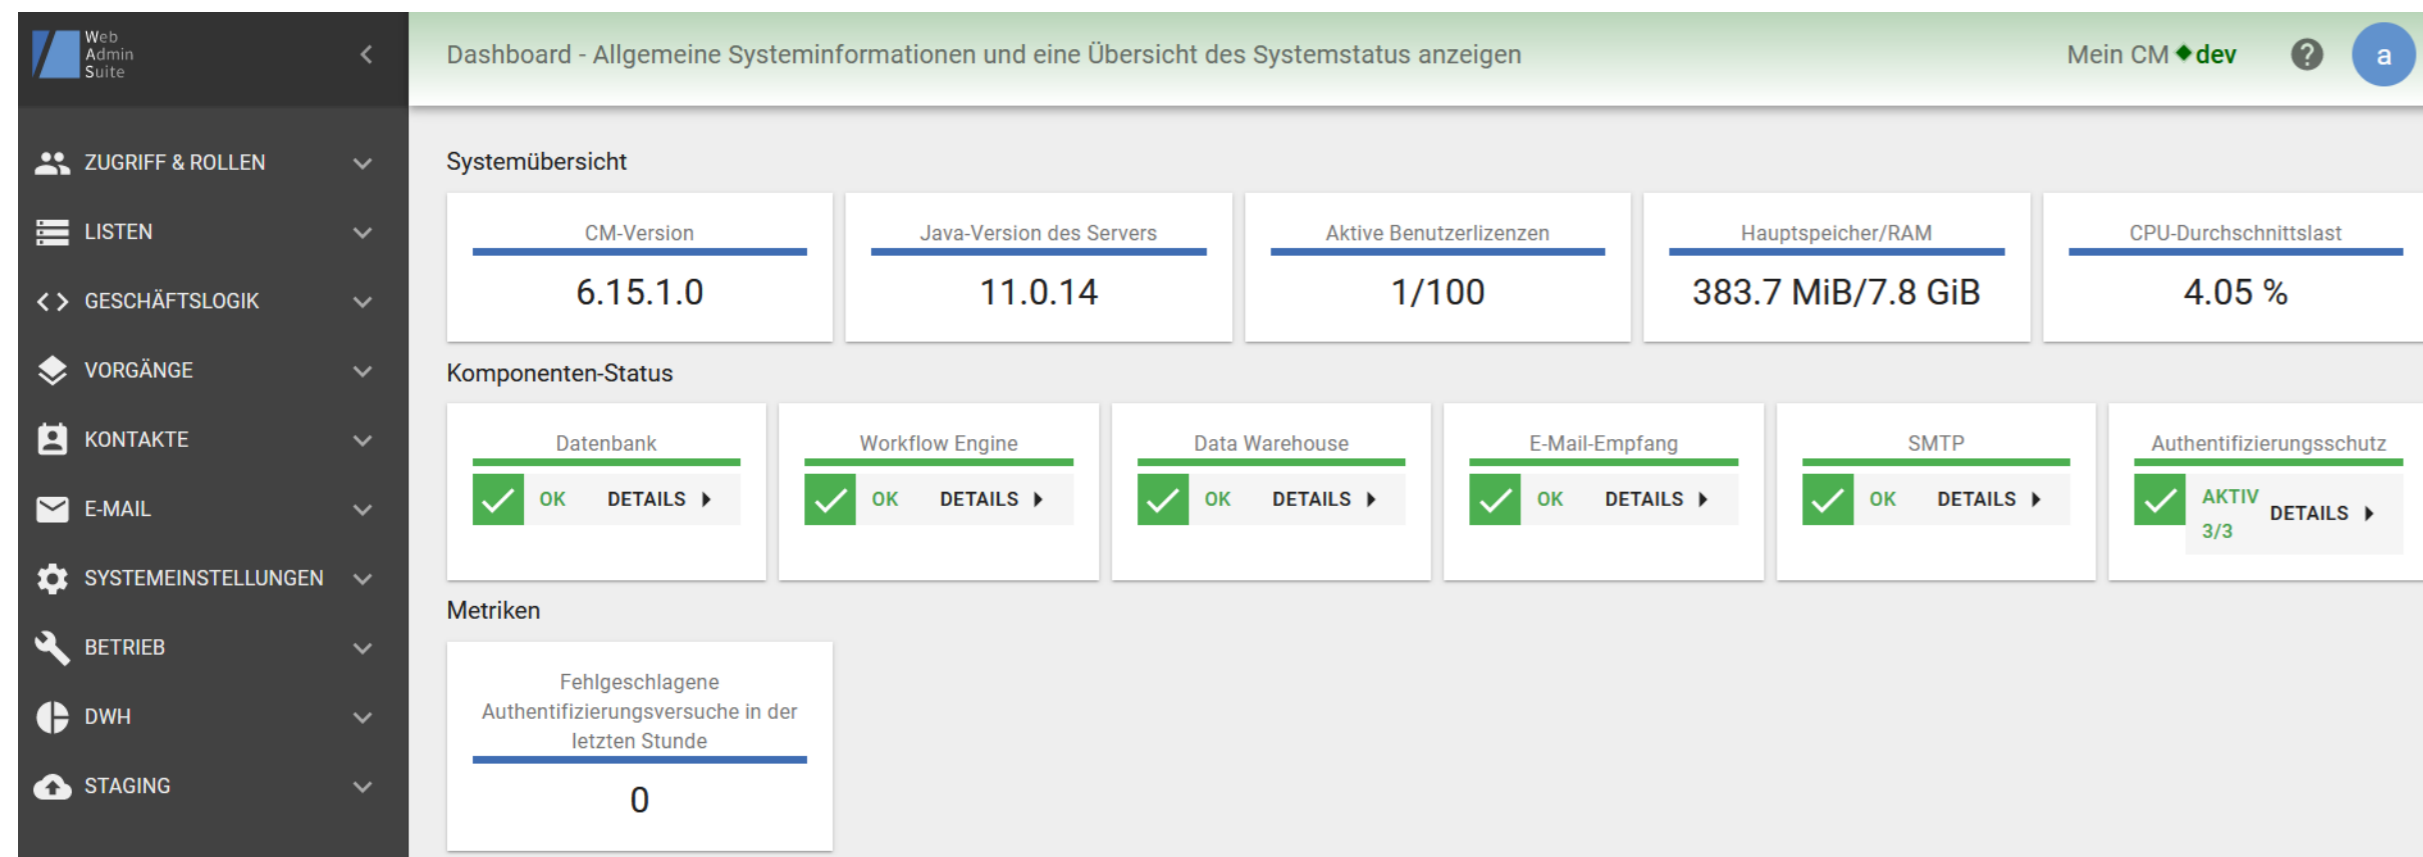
Web Admin Suite

ZUGRIFF & ROLLEN
LISTEN
GESCHÄFTSLOGIK
VORGÄNGE
KONTAKTE
E-MAIL
SYSTEMEINSTELLUNGEN
BETRIEB
DWH
STAGING

Dashboard - Allgemeine Systeminformationen und eine Übersicht des Systemstatus anzeigen

Mein CM dev

a

Systemübersicht

| CM-Version | Java-Version des Servers | Aktive Benutzerlizenzen | Hauptspeicher/RAM | CPU-Durchschnittslast |
|---|---|---|---|---|
| 6.15.1.0 | 11.0.14 | 1/100 | 383.7 MiB/7.8 GiB | 4.05 % |

Komponenten-Status

| Datenbank | Workflow Engine | Data Warehouse | E-Mail-Empfang | SMTP | Authentifizierungsschutz |
|---|---|---|---|---|---|
| OK DETAILS | OK DETAILS | OK DETAILS | OK DETAILS | OK DETAILS | AKTIV 3/3 DETAILS |

Metriken

Fehlgeschlagene Authentifizierungsversuche in der letzten Stunde

0